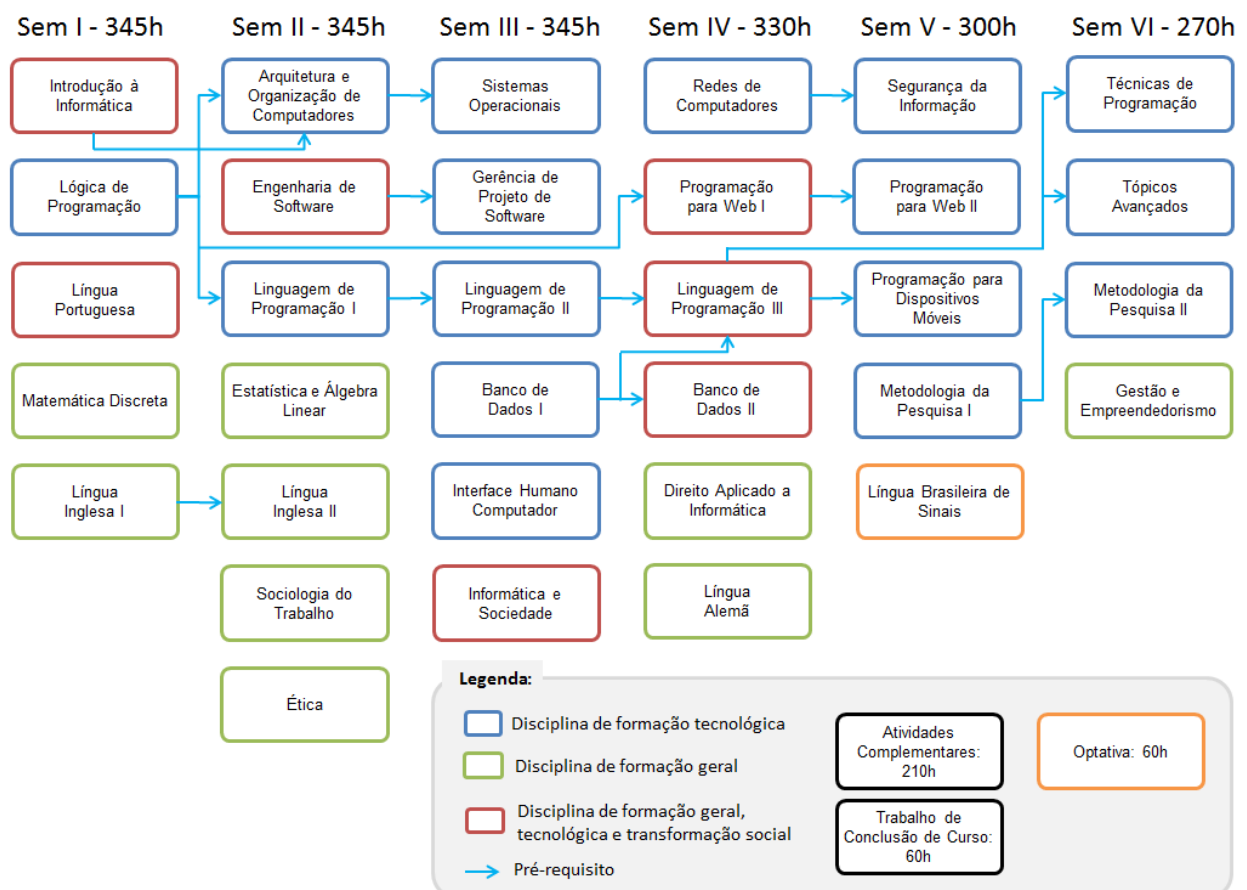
Sem I - 345h

Introdução à Informática

Lógica de Programação

Língua Portuguesa

Matemática Discreta

Língua Inglesa I

Sem II - 345h

Arquitetura e Organização de Computadores

Engenharia de Software

Linguagem de Programação I

Estatística e Álgebra Linear

Língua Inglesa II

Sociologia do Trabalho

Ética

Sem III - 345h

Sistemas Operacionais

Gerência de Projeto de Software

Linguagem de Programação II

Banco de Dados I

Interface Humano Computador

Informática e Sociedade

Sem IV - 330h

Redes de Computadores

Programação para Web I

Linguagem de Programação III

Banco de Dados II

Direito Aplicado a Informática

Língua Alemã

Sem V - 300h

Segurança da Informação

Programação para Web II

Programação para Dispositivos Móveis

Metodologia da Pesquisa I

Língua Brasileira de Sinais

Sem VI - 270h

Técnicas de Programação

Tópicos Avançados

Metodologia da Pesquisa II

Gestão e Empreendedorismo

Legenda:

Disciplina de formação tecnológica

Disciplina de formação geral

Disciplina de formação geral, tecnológica e transformação social

Pré-requisito

Atividades Complementares: 210h

Trabalho de Conclusão de Curso: 60h

Optativa: 60h